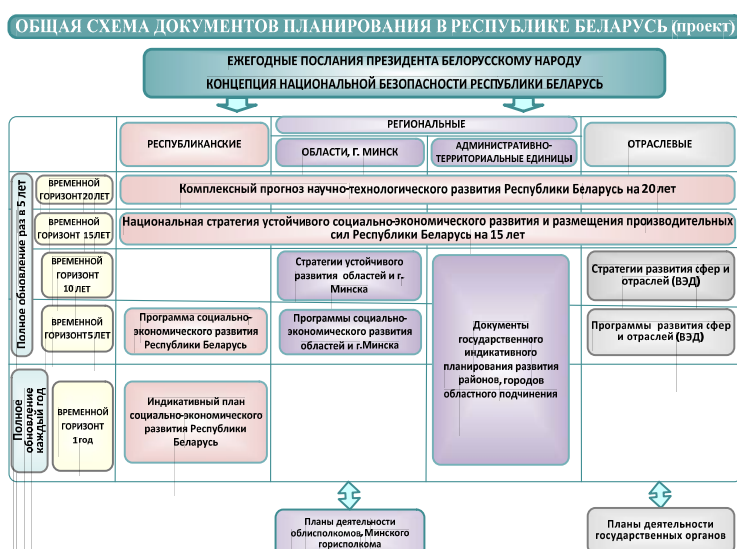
ОБЩАЯ СХЕМА ДОКУМЕНТОВ ПЛАНИРОВАНИЯ В РЕСПУБЛИКЕ БЕЛАРУСЬ (проект)

ЕЖЕГОДНЫЕ ПОСЛАНИЯ ПРЕЗИДЕНТА БЕЛОРУССКОМУ НАРОДУ
КОНЦЕПЦИЯ НАЦИОНАЛЬНОЙ БЕЗОПАСНОСТИ РЕСПУБЛИКИ БЕЛАРУСЬ

РЕСПУБЛИКАНСКИЕ
РЕГИОНАЛЬНЫЕ
ОБЛАСТИ, Г. МИНСК
АДМИНИСТРАТИВНО-ТЕРРИТОРИАЛЬНЫЕ ЕДИНИЦЫ
ОТРАСЛЕВЫЕ

Полное обновление раз в 5 лет

ВРЕМЕННОЙ ГОРИЗОНТ20ЛЕТ
Комплексный прогноз научно-технологического развития Республики Беларусь на 20 лет

ВРЕМЕННОЙ ГОРИЗОНТ 15ЛЕТ
Национальная стратегия устойчивого социально-экономического развития и размещения производительных сил Республики Беларусь на 15 лет

ВРЕМЕННОЙ ГОРИЗОНТ 10 ЛЕТ
Стратегии устойчивого развития областей и г. Минска
Стратегии развития сфер и отраслей (ВЭД)

ВРЕМЕННОЙ ГОРИЗОНТ5ЛЕТ
Программа социально-экономического развития Республики Беларусь
Программы социально-экономического развития областей и г.Минска
Документы государственного индикативного планирования развития районов, городов областного подчинения
Программы развития сфер и отраслей (ВЭД)

Полное обновление каждый год
ВРЕМЕННОЙ ГОРИЗОНТ 1год
Индикативный план социально-экономического развития Республики Беларусь

Планы деятельности облисполкомов, Минского горисполкома
Планы деятельности государственных органов